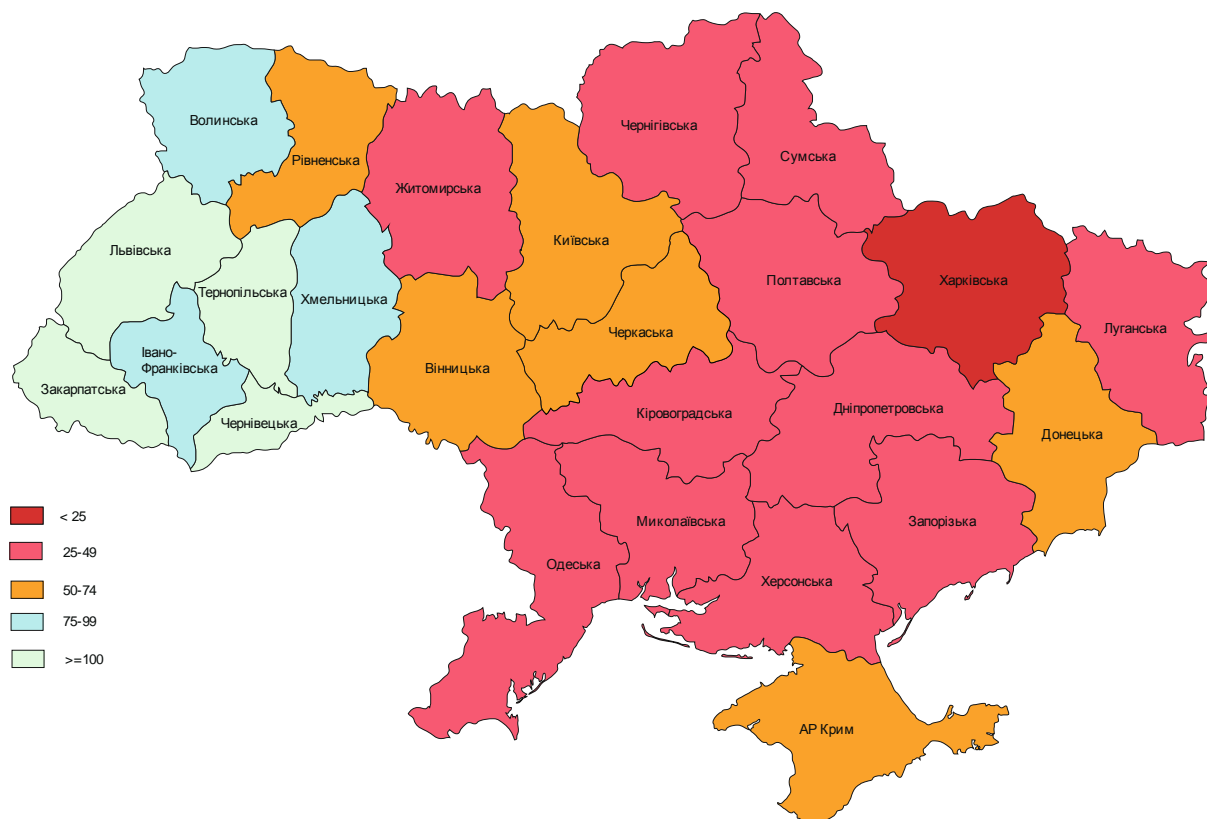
Волинська
Рівненська
Житомирська
Чернігівська
Сумська
Київська
Львівська
Тернопільська
Хмельницька
Полтавська
Харківська
Луганська
Черкаська
Івано-Франківська
Закарпатська
Вінницька
Чернівецька
Кіровоградська
Дніпропетровська
Донецька
< 25
25-49
50-74
75-99
>=100
Миколаївська
Запорізька
Одеська
Херсонська
АР Крим